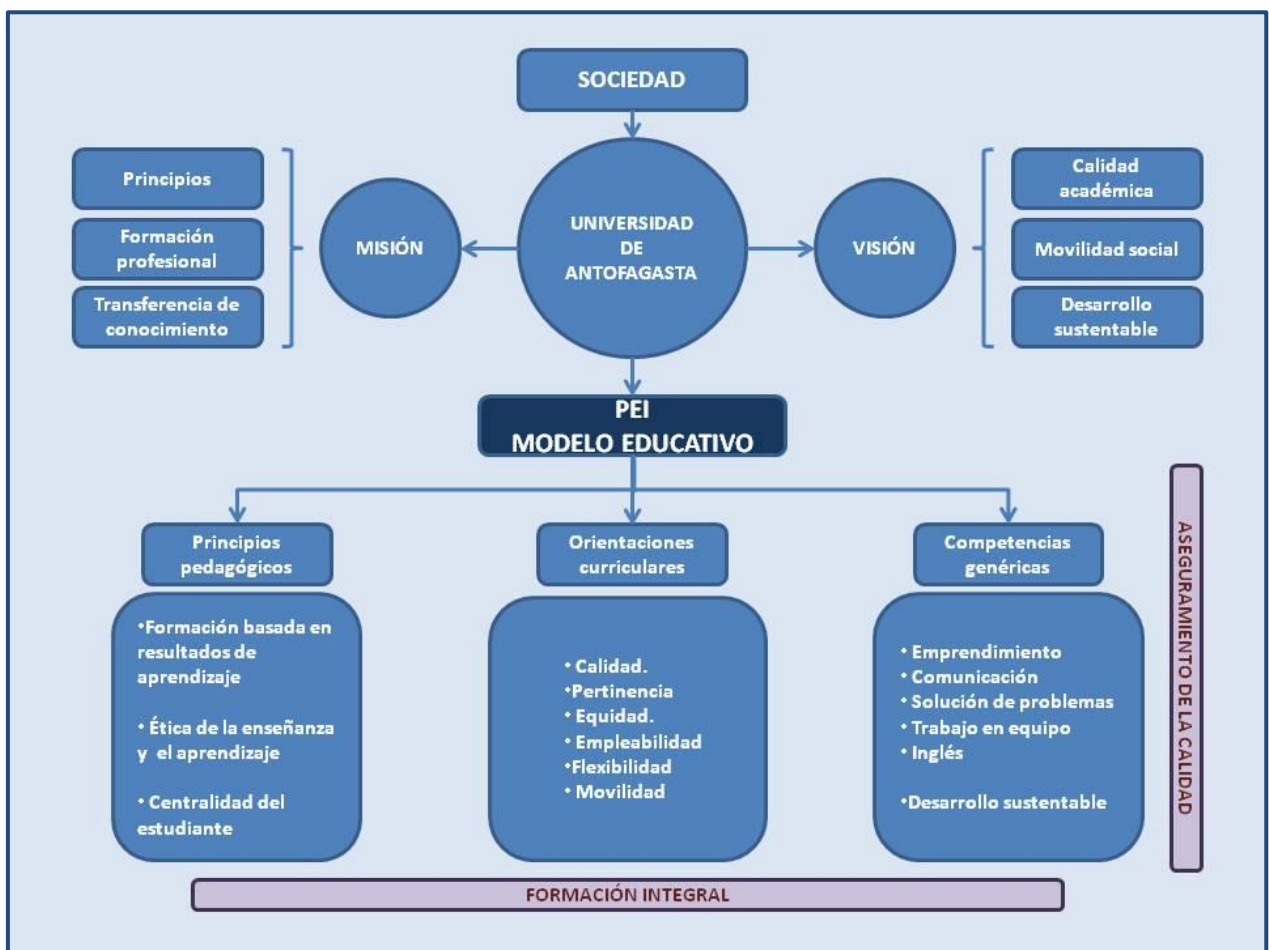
SOCIEDAD

Principios

Formación profesional

Transferencia de conocimiento

MISIÓN

UNIVERSIDAD DE ANTOFAGASTA

VISIÓN

Calidad académica

Movilidad social

Desarrollo sustentable

PEI
MODELO EDUCATIVO

Principios pedagógicos

•Formación basada en resultados de aprendizaje

• Ética de la enseñanza y el aprendizaje

• Centralidad del estudiante

Orientaciones curriculares

• Calidad.
•Pertinencia
• Equidad.
• Empleabilidad
•Flexibilidad
• Movilidad

Competencias genéricas

• Emprendimiento
• Comunicación
• Solución de problemas
• Trabajo en equipo
• Inglés

•Desarrollo sustentable

ASEGURAMIENTO DE LA CALIDAD

FORMACIÓN INTEGRAL